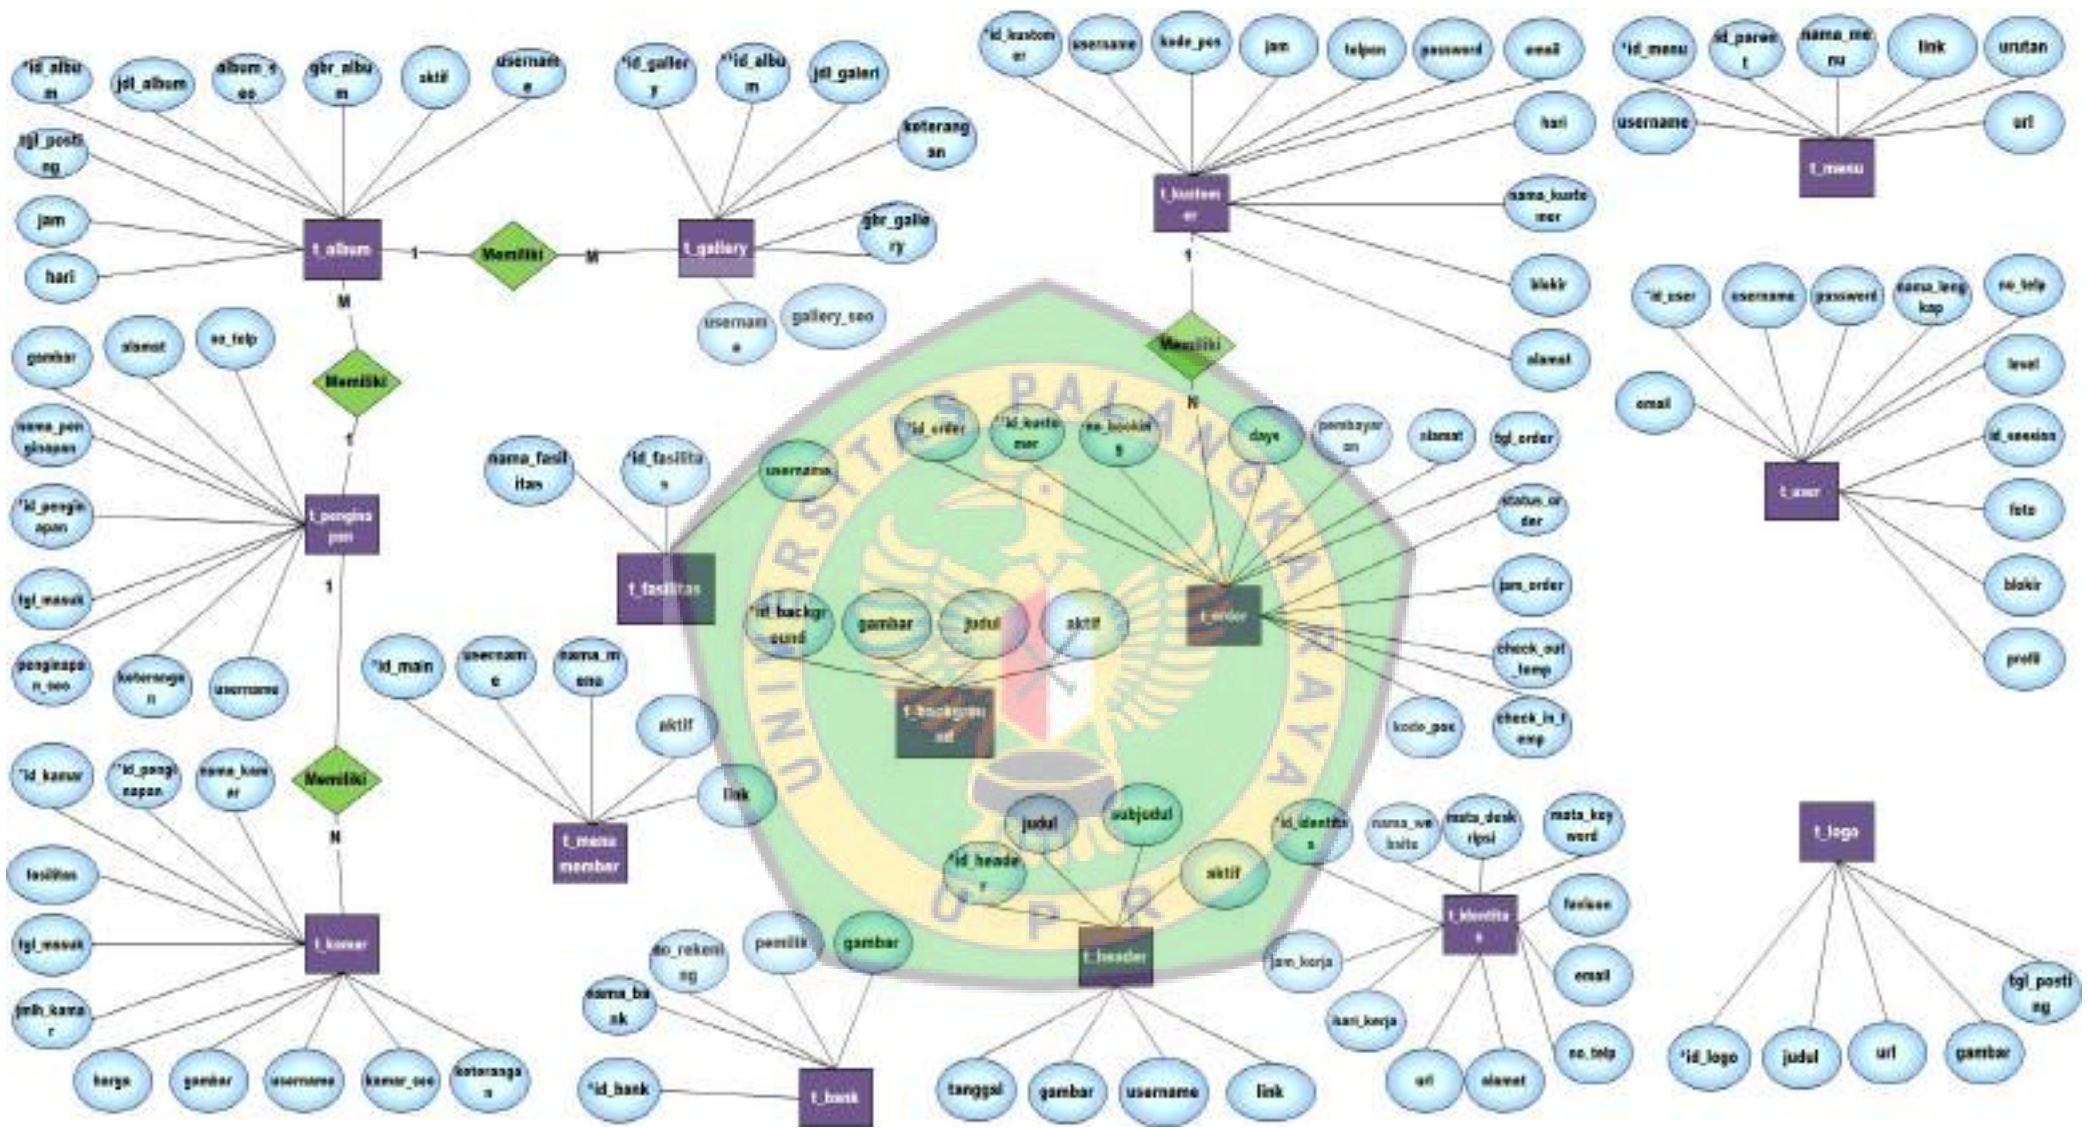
*id_album
jdl_album
album_seo
gbr_album
aktif
username
tgl_posting
jam
hari
t_album
1
Memiliki
M
t_gallery
*id_gallery
**id_album
jdl_galeri
keterangan
gbr_gallery
username
gallery_seo
M
Memiliki
1
t_penginapan
gambar
alamat
no_telp
nama_penginapan
*id_penginapan
tgl_masuk
penginapan_seo
keterangan
username
1
Memiliki
N
t_kamar
*id_kamar
**id_penginapan
nama_kamar
fasilitas
tgl_masuk
jmlh_kamar
harga
gambar
username
kamar_seo
keterangan
*id_kustomer
username
kode_pos
jam
telpon
password
email
hari
t_kustomer
nama_kustomer
blokir
alamat
1
Memiliki
N
*id_menu
id_parent
nama_menu
link
urutan
username
url
t_menu
*id_user
username
password
nama_lengkap
no_telp
level
email
id_session
t_user
foto
blokir
profil
nama_fasilitas
*id_fasilitas
username
t_fasilitas
*id_order
**id_kustomer
no_booking
days
pembayaran
alamat
tgl_order
status_order
t_order
jam_order
check_out_temp
check_in_temp
kode_pos
*id_background
gambar
judul
aktif
t_background
*id_main
username
nama_menu
aktif
link
t_menu member
judul
subjudul
*id_header
aktif
t_header
tanggal
gambar
username
link
*id_identitas
nama_website
meta_deskripsi
meta_keyword
t_identitas
facebook
email
jam_kerja
hari_kerja
url
alamat
no_telp
t_logo
*id_logo
judul
url
gambar
tgl_posting
no_rekening
pemilik
gambar
nama_bank
*id_bank
t_bank
UNIVERSITAS PALANGKARAYA
U P R